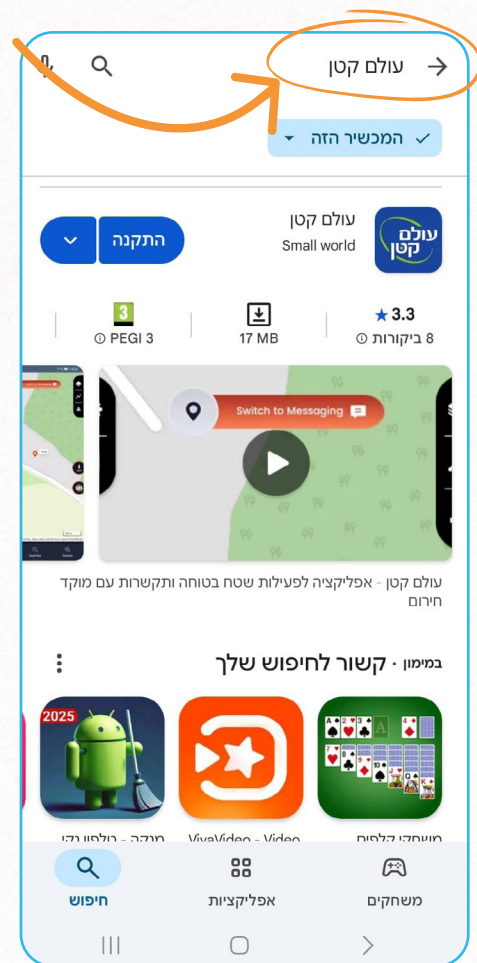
עולם קטן

המכשיר הזה

עולם קטן
Small world
עולם קטן

התקנה

3.3 ★
8 ביקורות

17 MB

3
PEGI 3

Switch to Messaging

עולם קטן - אפליקציה לפעילות שטח בטוחה ותקשורת עם מוקד חירום

במימון · קשור לחיפוש שלך

2025

משחקי קלפים

VivaVideo - Video

מנקה - טלפון נקי

משחקים
אפליקציות
חיפוש